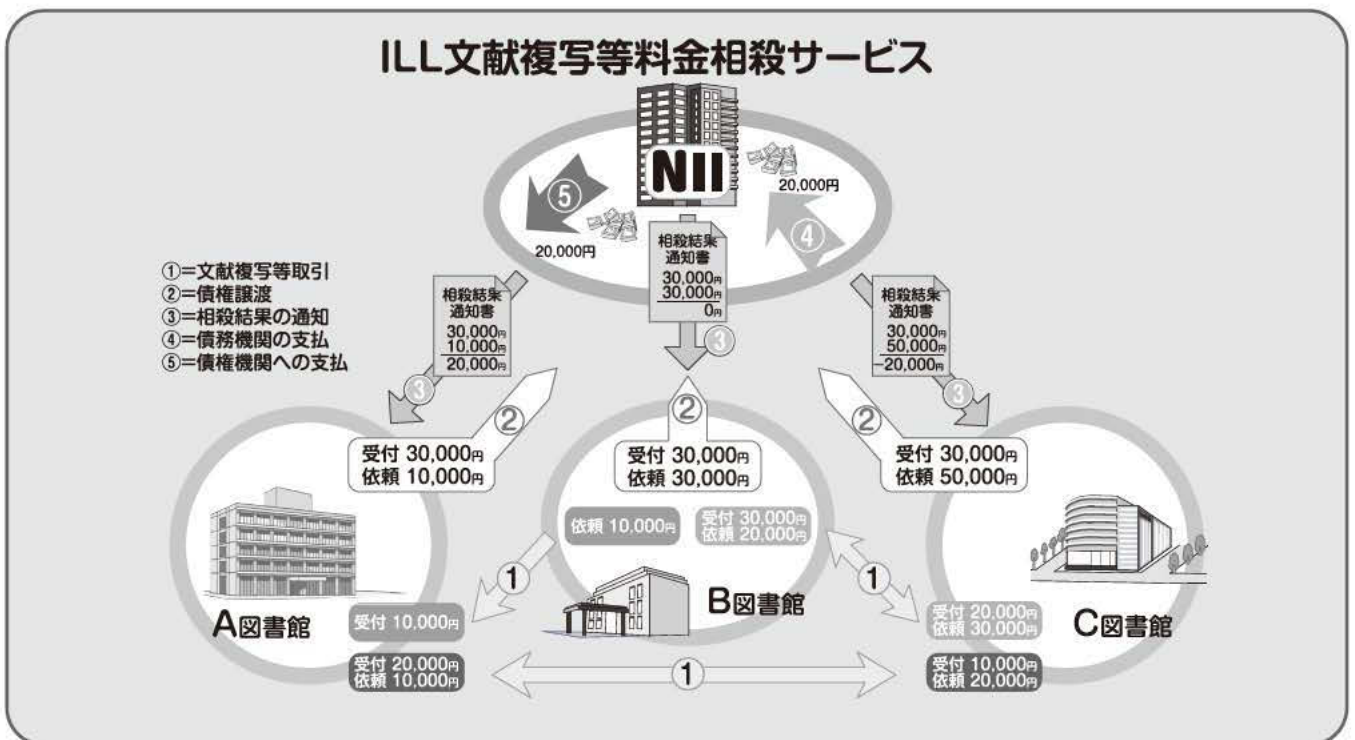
ILL文献複写等料金相殺サービス

NII

⑤
20,000円

20,000円
④

①=文献複写等取引
②=債権譲渡
③=相殺結果の通知
④=債務機関の支払
⑤=債権機関への支払

相殺結果通知書
30,000円
10,000円
20,000円

相殺結果通知書
30,000円
30,000円
0円

相殺結果通知書
30,000円
50,000円
−20,000円

③
③
③

②
②
②

受付 30,000円
依頼 10,000円

受付 30,000円
依頼 30,000円

受付 30,000円
依頼 50,000円

依頼 10,000円

受付 30,000円
依頼 20,000円

①
①
①

A図書館

受付 10,000円

受付 20,000円
依頼 10,000円

B図書館

C図書館

受付 20,000円
依頼 30,000円

受付 10,000円
依頼 20,000円